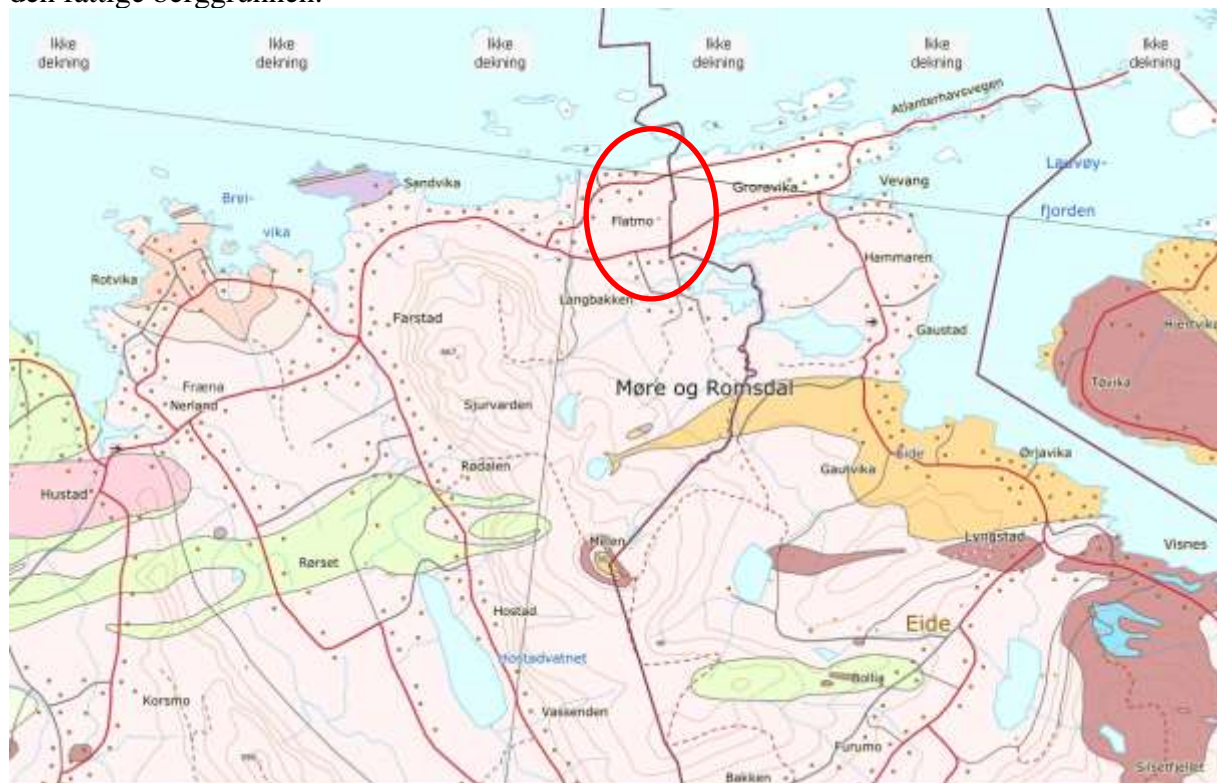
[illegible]

Ikke dekning
Ikke dekning
Ikke dekning
Ikke dekning
Ikke dekning
Ikke dekning

Atlanterhavsvegen
Sandvika
Brei-
vika
Grorøvika
Vevang
Lauvøy-
fjorden
Flatmo
Hammaren
Rotvika
Langbakken
Farstad
Gaustad
Hjertvika
Fræna
Nerland
Sjurvarden
Møre og Romsdal
Tovika
Rødalen
Eide
Ørjavika
Gaulvika
Hustad
Lyngstad
Visnes
Rørset
Hillen
Hostad
Eide
Hostadvatnet
Bolli
Korsmo
Vassenden
Furumo
Bakken
Silsethellet